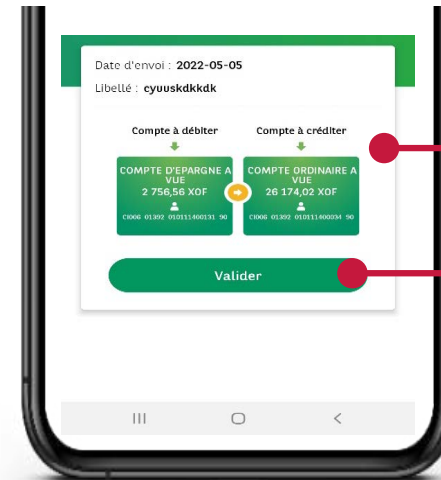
Date d'envoi : 2022-05-05

Libellé : cyuuskdkkdk

Compte à débiter

Compte à créditer

COMPTE D'EPARGNE A VUE
2 756,56 XOF
CI006 01392 010111400131 90

COMPTE ORDINAIRE A VUE
26 174,02 XOF
CI006 01392 010111400034 90

Valider